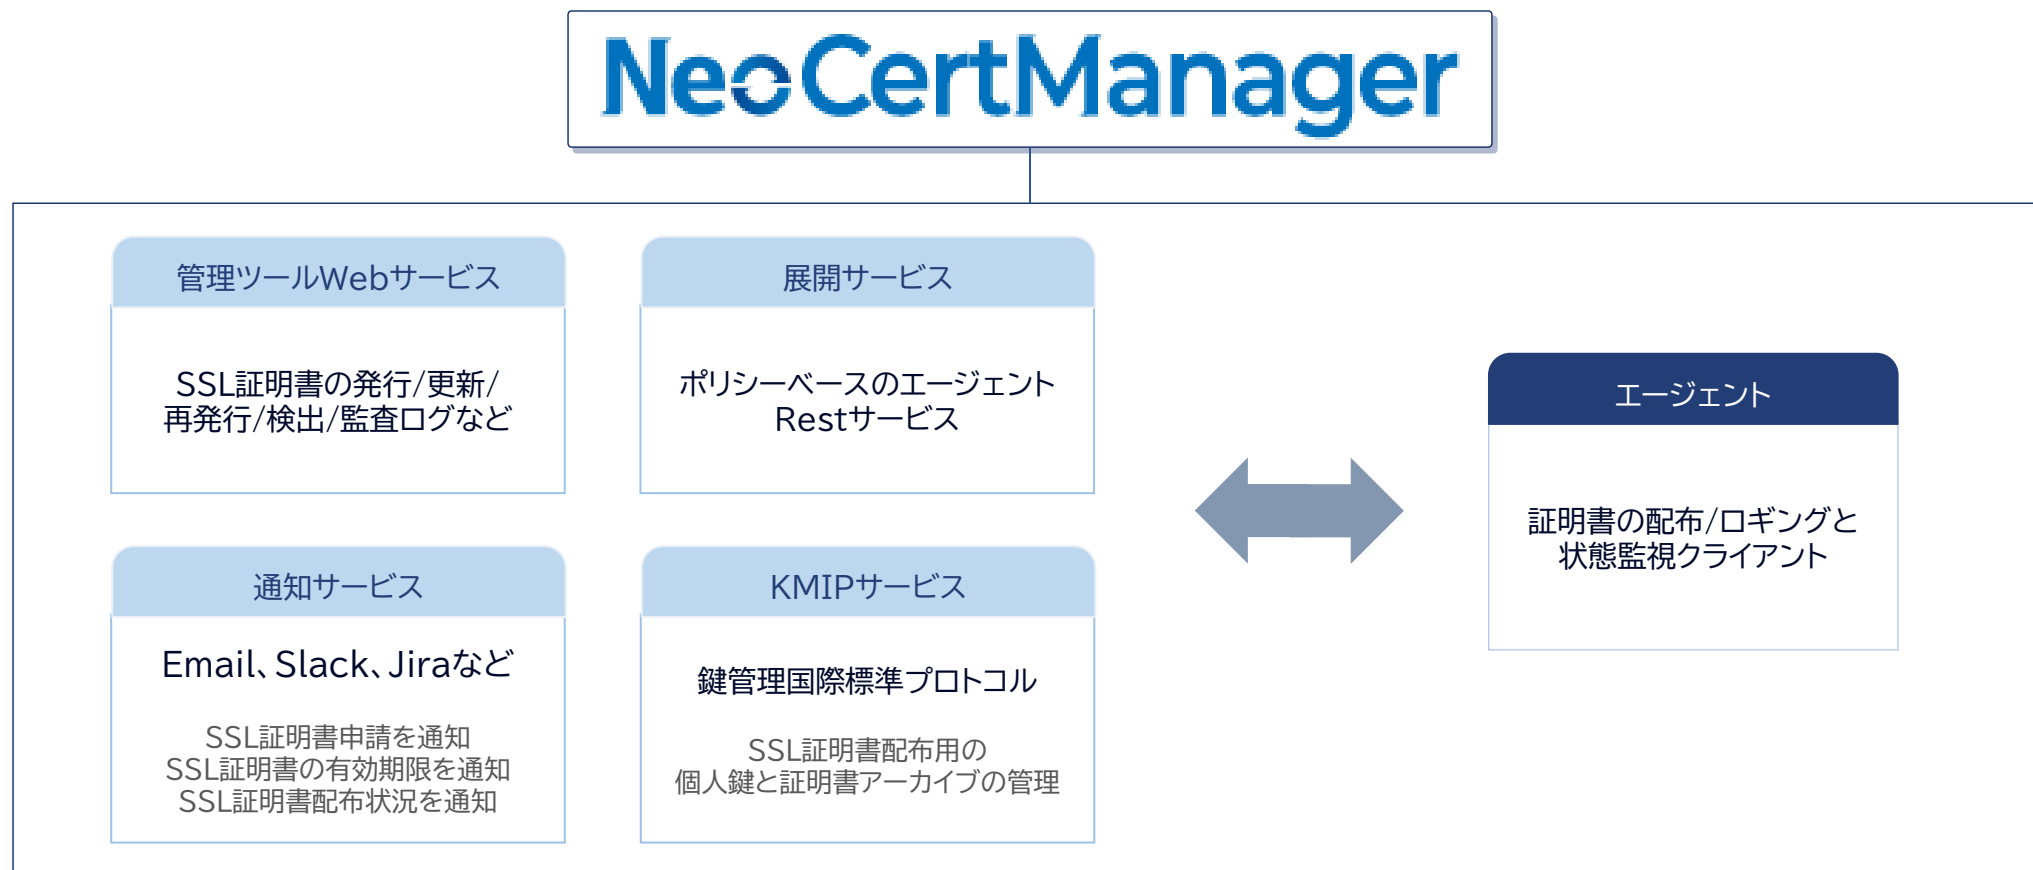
NeoCertManager

管理ツールWebサービス

SSL証明書の発行/更新/再発行/検出/監査ログなど

展開サービス

ポリシーベースのエージェントRestサービス

エージェント

証明書の配布/ロギングと状態監視クライアント

通知サービス

Email、Slack、Jiraなど

SSL証明書申請を通知
SSL証明書の有効期限を通知
SSL証明書配布状況を通知

KMIPサービス

鍵管理国際標準プロトコル

SSL証明書配布用の
個人鍵と証明書アーカイブの管理